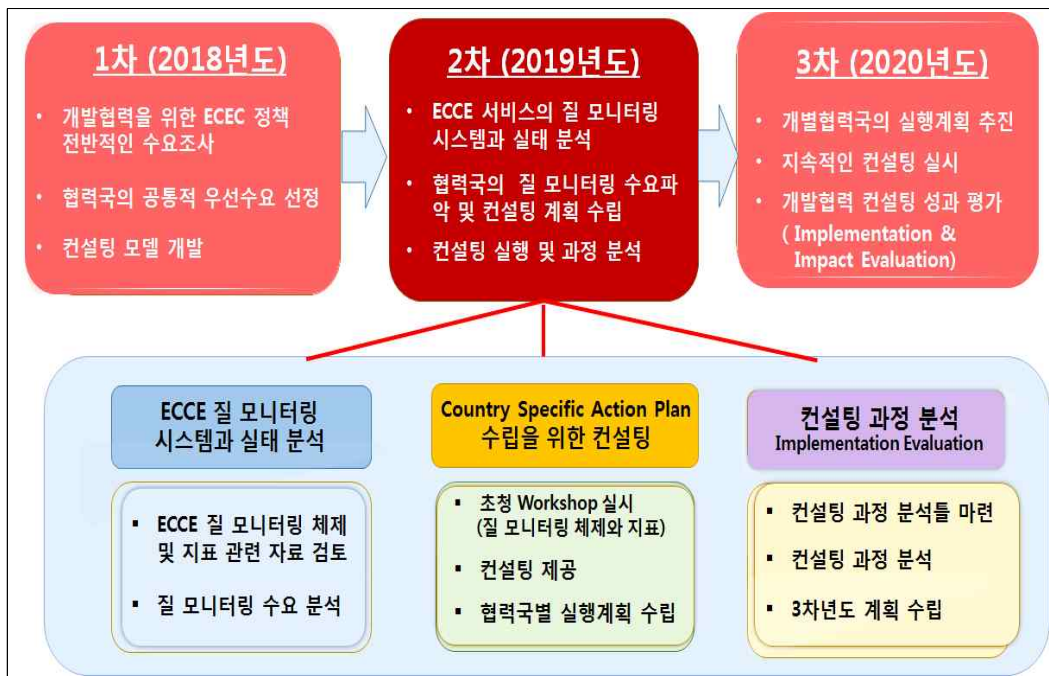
1차 (2018년도)

• 개발협력을 위한 ECEC 정책 전반적인 수요조사

• 협력국의 공통적 우선수요 선정

• 컨설팅 모델 개발

2차 (2019년도)

• ECCE 서비스의 질 모니터링 시스템과 실태 분석

• 협력국의 질 모니터링 수요파악 및 컨설팅 계획 수립

• 컨설팅 실행 및 과정 분석

3차 (2020년도)

• 개별협력국의 실행계획 추진

• 지속적인 컨설팅 실시

• 개발협력 컨설팅 성과 평가 ( Implementation & Impact Evaluation)

ECCE 질 모니터링 시스템과 실태 분석

• ECCE 질 모니터링 체제 및 지표 관련 자료 검토

• 질 모니터링 수요 분석

Country Specific Action Plan 수립을 위한 컨설팅

• 초청 Workshop 실시 (질 모니터링 체제와 지표)

• 컨설팅 제공

• 협력국별 실행계획 수립

컨설팅 과정 분석
Implementation Evaluation

• 컨설팅 과정 분석틀 마련

• 컨설팅 과정 분석

• 3차년도 계획 수립